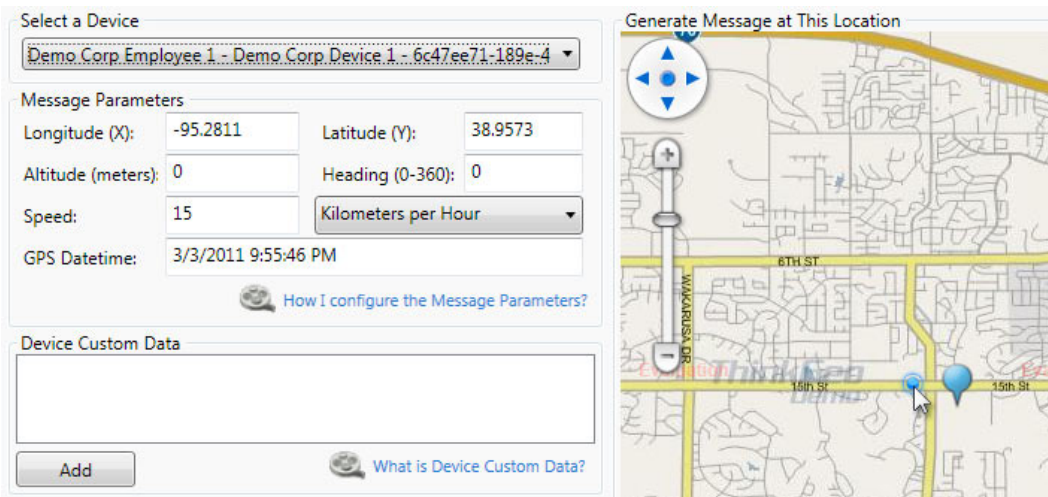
Select a Device

Demo Corp Employee 1 - Demo Corp Device 1 - 6c47ee71-189e-4

Message Parameters

Longitude (X): -95.2811

Latitude (Y): 38.9573

Altitude (meters): 0

Heading (0-360): 0

Speed: 15

Kilometers per Hour

GPS Datetime: 3/3/2011 9:55:46 PM

How I configure the Message Parameters?

Device Custom Data

Add

What is Device Custom Data?

Generate Message at This Location

6TH ST

WAKARUSA DR

15th St

15th St

Evaluation

ThinkGeo Demo